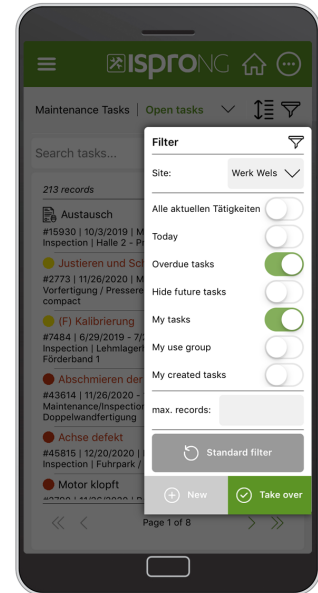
isproNG

Maintenance Tasks | Open tasks

Search tasks...

213 records

Austausch
#15930 | 10/3/2019 | M
Inspection | Halle 2 - P

Justieren und Sc
#2773 | 11/26/2020 | M
Vorfertigung / Presser
compact

{F} Kalibrierung
#7484 | 6/29/2019 - 7/
Inspection | Lehmlager
Förderband 1

Abschmieren der
#43614 | 11/26/2020 -
Maintenance/Inspection
Doppelwandfertigung

Achse defekt
#45815 | 12/20/2020 |
Inspection | Fuhrpark /

Motor klopft
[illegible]

Page 1 of 8

Filter

Site: Werk Wels

Alle aktuellen Tätigkeiten

Today

Overdue tasks

Hide future tasks

My tasks

My use group

My created tasks

max. records:

Standard filter

New

Take over